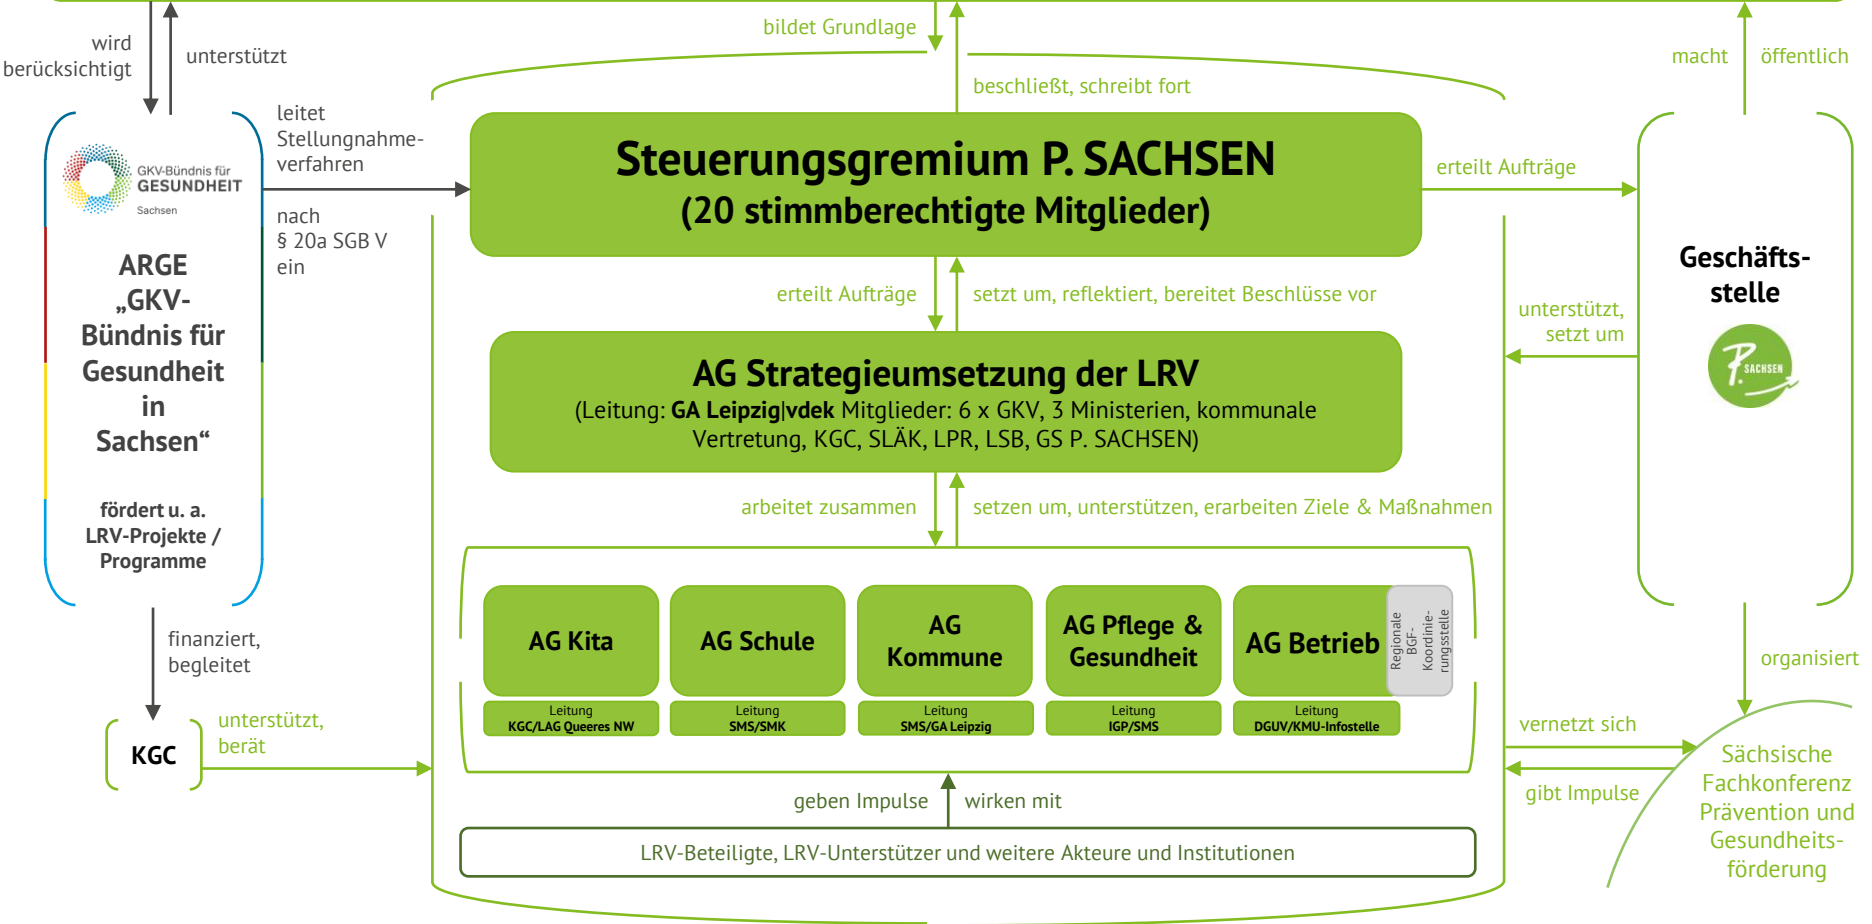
wird berücksichtigt

unterstützt

bildet Grundlage

beschließt, schreibt fort

macht

öffentlich

leitet Stellungnahmeverfahren nach § 20a SGB V ein

GKV-Bündnis für GESUNDHEIT Sachsen

ARGE „GKV-Bündnis für Gesundheit in Sachsen“

fördert u. a. LRV-Projekte / Programme

Steuerungsgremium P. SACHSEN
(20 stimmberechtigte Mitglieder)

erteilt Aufträge

Geschäftsstelle

P. SACHSEN

erteilt Aufträge

setzt um, reflektiert, bereitet Beschlüsse vor

unterstützt, setzt um

AG Strategieumsetzung der LRV
(Leitung: GA Leipzig|vdek Mitglieder: 6 x GKV, 3 Ministerien, kommunale Vertretung, KGC, SLÄK, LPR, LSB, GS P. SACHSEN)

arbeitet zusammen

setzen um, unterstützen, erarbeiten Ziele & Maßnahmen

AG Kita
Leitung
KGC/LAG Queeres NW

AG Schule
Leitung
SMS/SMK

AG Kommune
Leitung
SMS/GA Leipzig

AG Pflege & Gesundheit
Leitung
IGP/SMS

AG Betrieb
Leitung
DGUV/KMU-Infostelle

Regionale BGF-Koordinierungsstelle

finanziert, begleitet

organisiert

KGC

unterstützt, berät

vernetzt sich

gibt Impulse

Sächsische Fachkonferenz Prävention und Gesundheitsförderung

geben Impulse

wirken mit

LRV-Beteiligte, LRV-Unterstützer und weitere Akteure und Institutionen